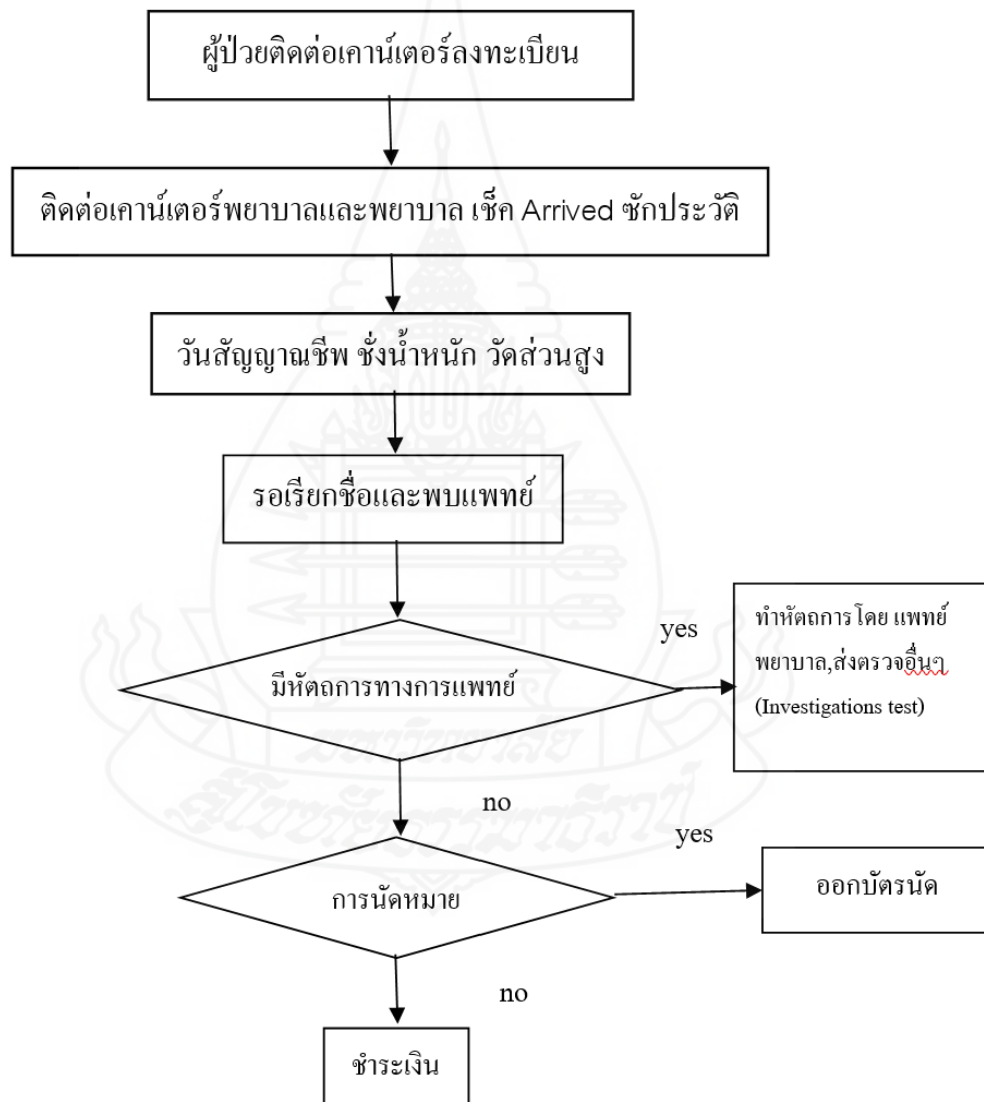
ผู้ป่วยติดต่อเคาน์เตอร์ลงทะเบียน

ติดต่อเคาน์เตอร์พยาบาลและพยาบาล เช็ค Arrived ซักประวัติ

วันสัญญาณชีพ ชั่งน้ำหนัก วัดส่วนสูง

รอเรียกชื่อและพบแพทย์

มีหัตถการทางการแพทย์

yes

ทำหัตถการ โดย แพทย์ พยาบาล,ส่งตรวจอื่นๆ (Investigations test)

no

การนัดหมาย

yes

ออกบัตรนัด

no

ชำระเงิน